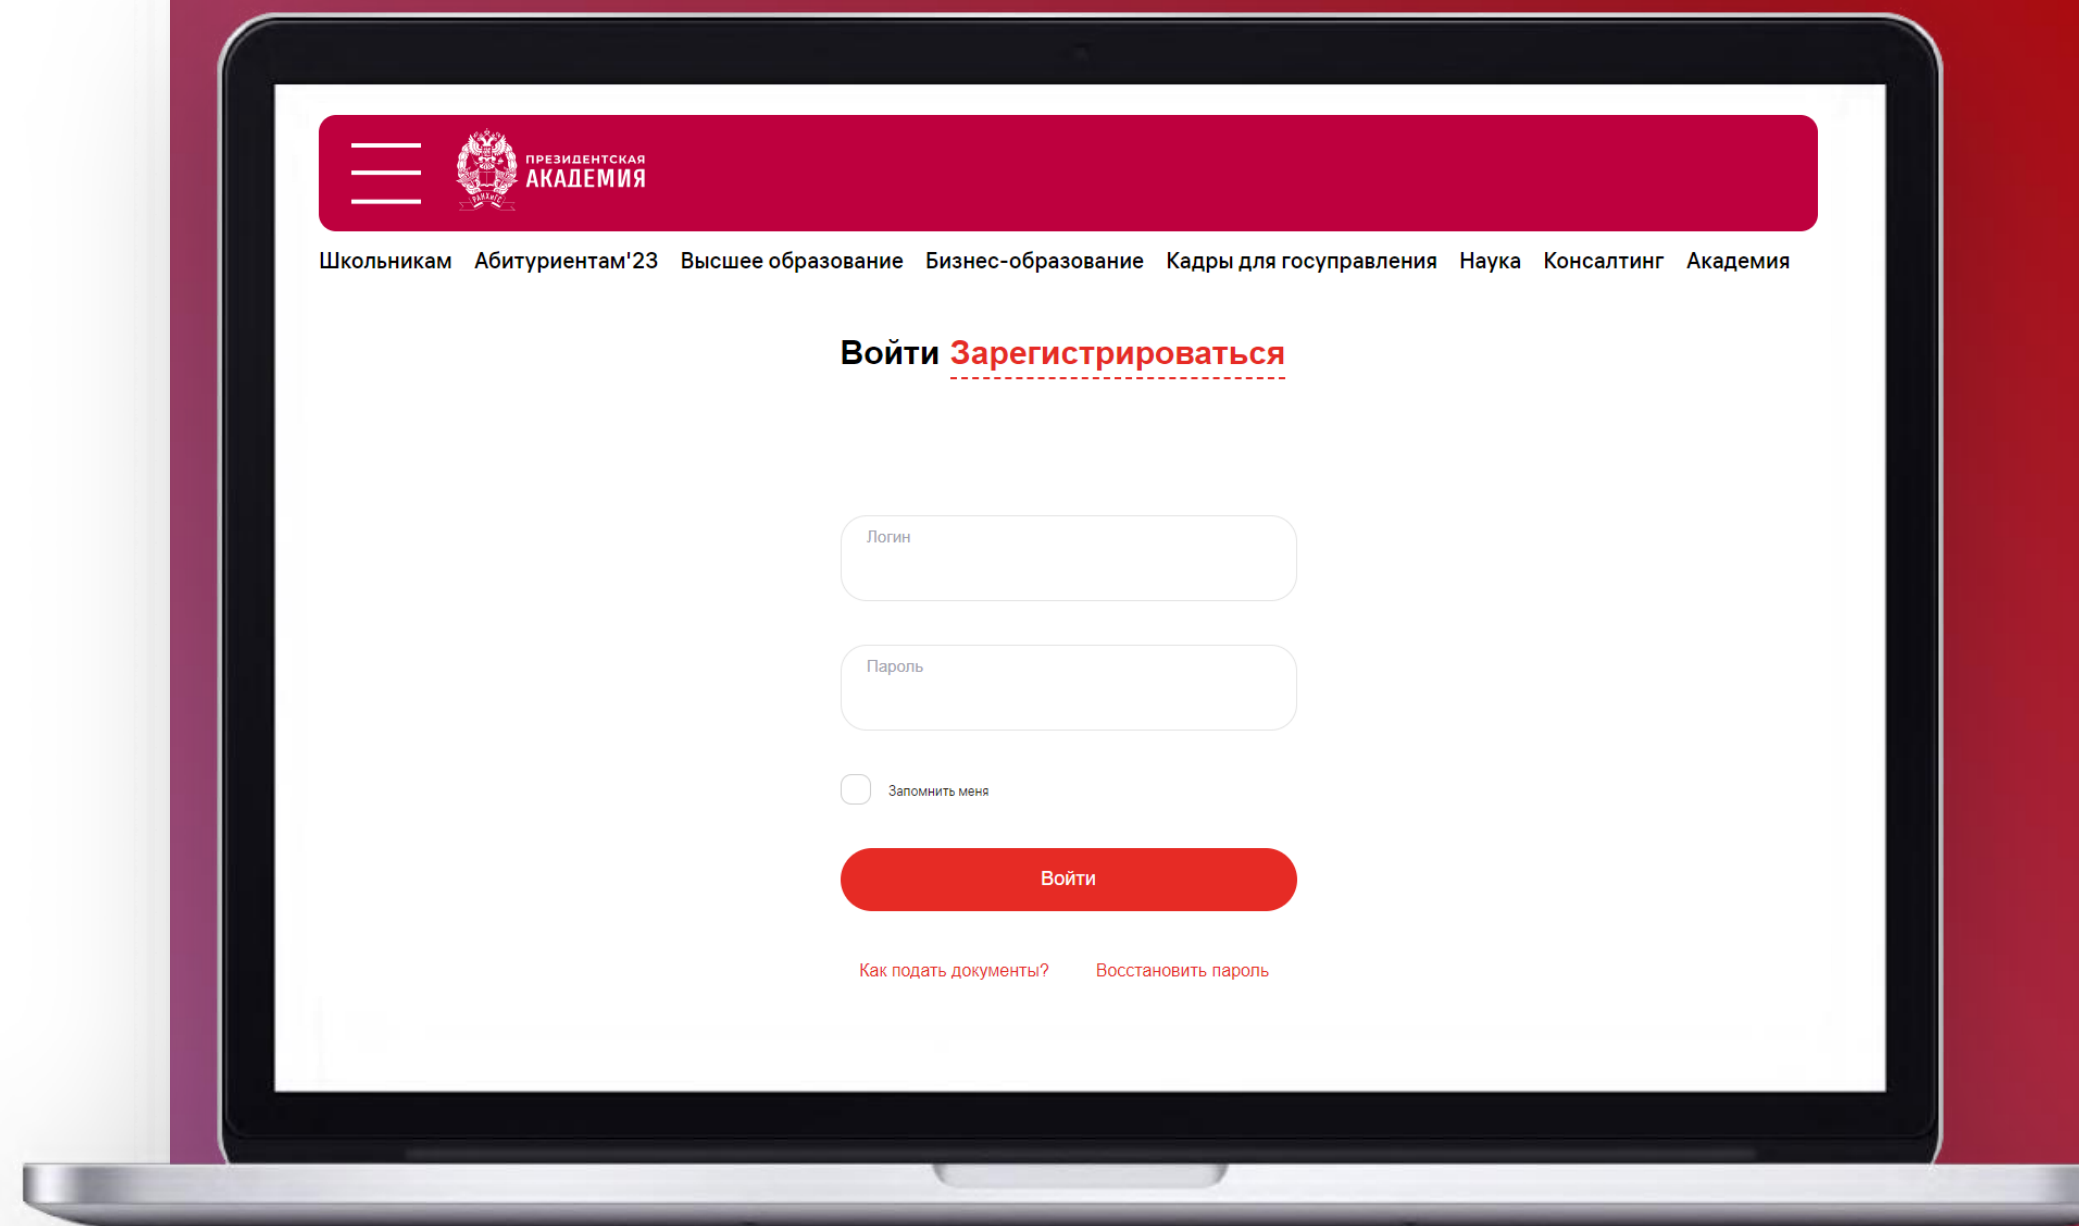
ПРЕЗИДЕНТСКАЯ АКАДЕМИЯ

РАНХиГС

Школьникам Абитуриентам'23 Высшее образование Бизнес-образование Кадры для госуправления Наука Консалтинг Академия

Войти Зарегистрироваться

Логин

Пароль

Запомнить меня

Войти

Как подать документы? Восстановить пароль